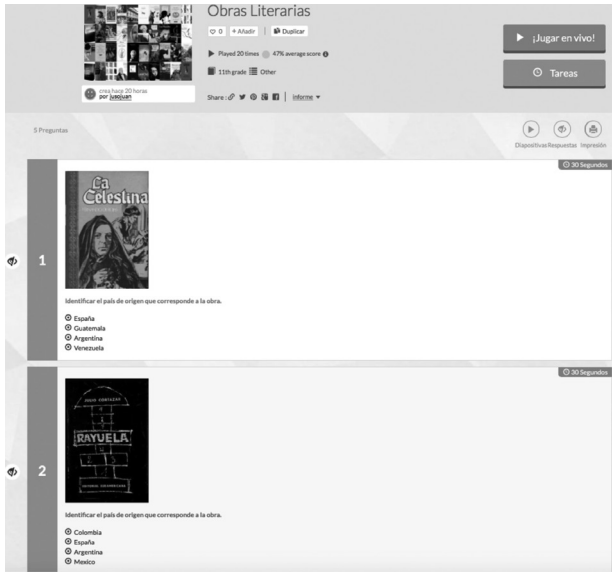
Obras Literarias

0 + Añadir | Duplicar

Played 20 times 47% average score

11th grade Other

Share : | Informe

crea hace 20 horas por juagjuan

¡Jugar en vivo!

Tareas

5 Preguntas

Diapositivas Respuestas Impresión

30 Segundos

1

La Celestina

Identificar el país de origen que corresponde a la obra.

España
Guatemala
Argentina
Venezuela

30 Segundos

2

JULIO CORTAZAR
RAYUELA

Identificar el país de origen que corresponde a la obra.

Colombia
España
Argentina
Mexico